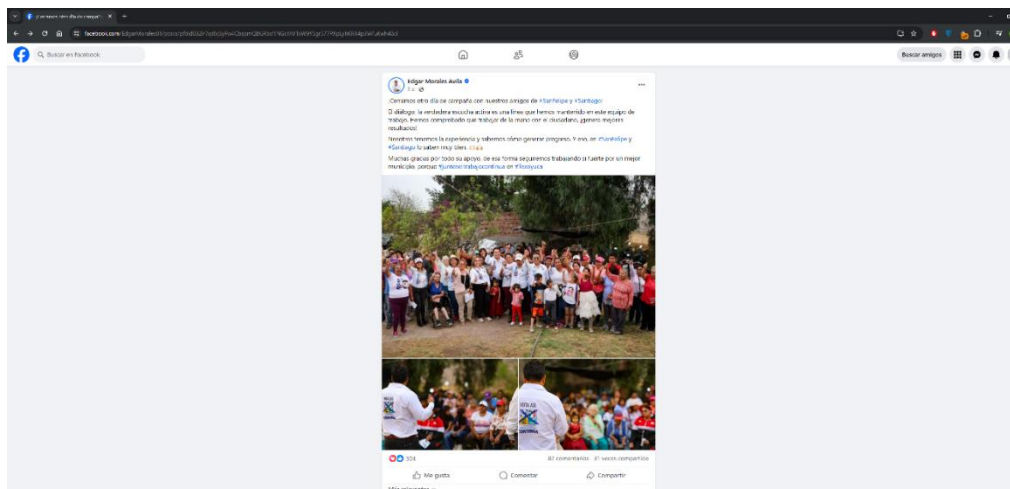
¡Cerramos otro día de campaña... ×

facebook.com/EdgarMoralesEl/posts/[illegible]

Buscar en Facebook

Buscar amigos

Edgar Morales Avila
3 d ·

¡Cerramos otro día de campaña con nuestros amigos de #SanFelipe y #Santiago!

El diálogo y la verdadera escucha activa es una línea que hemos mantenido en este equipo de trabajo. Hemos comprobado que trabajar de la mano con el ciudadano, genera mejores resultados.

Nosotros tenemos la experiencia y sabemos cómo generar progreso. Y eso, en #SanFelipe y #Santiago lo saben muy bien.

Muchas gracias por todo su apoyo, de esa forma seguiremos trabajando sí fuerte por un mejor municipio, porque #JuntoselTrabajocontinúa en #Texcoco

104

82 comentarios 37 veces compartido

Me gusta

Comentar

Compartir